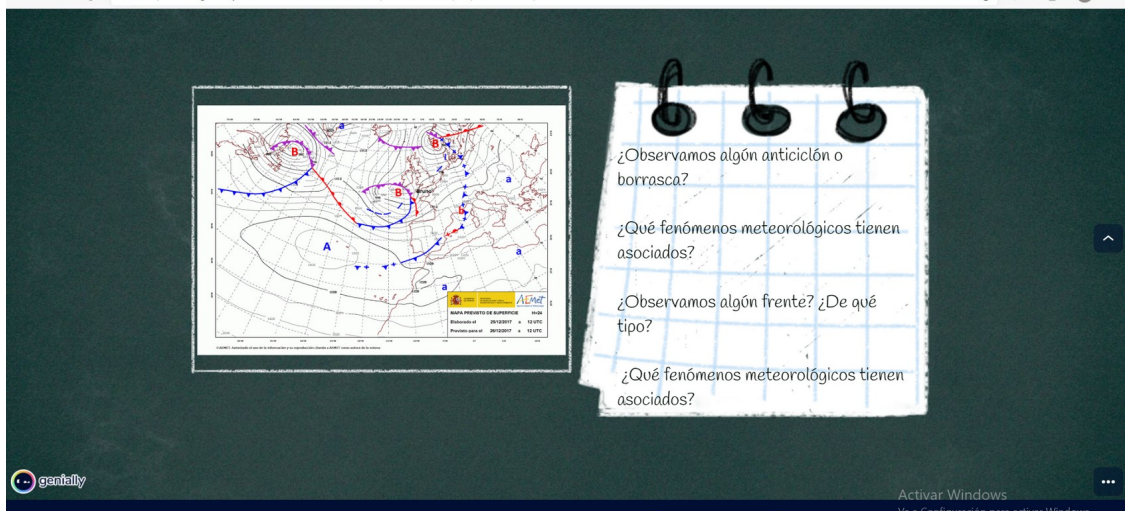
B
B
B
A
a
a
a
a
AEMet
MAPA PREVISTO DE SUPERFICIE H+24
Elaborado el 25/12/2017 a 12 UTC
Previsto para el 26/12/2017 a 12 UTC
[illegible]

¿Observamos algún anticiclón o borrasca?

¿Qué fenómenos meteorológicos tienen asociados?

¿Observamos algún frente? ¿De qué tipo?

¿Qué fenómenos meteorológicos tienen asociados?

genially

Activar Windows
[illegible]